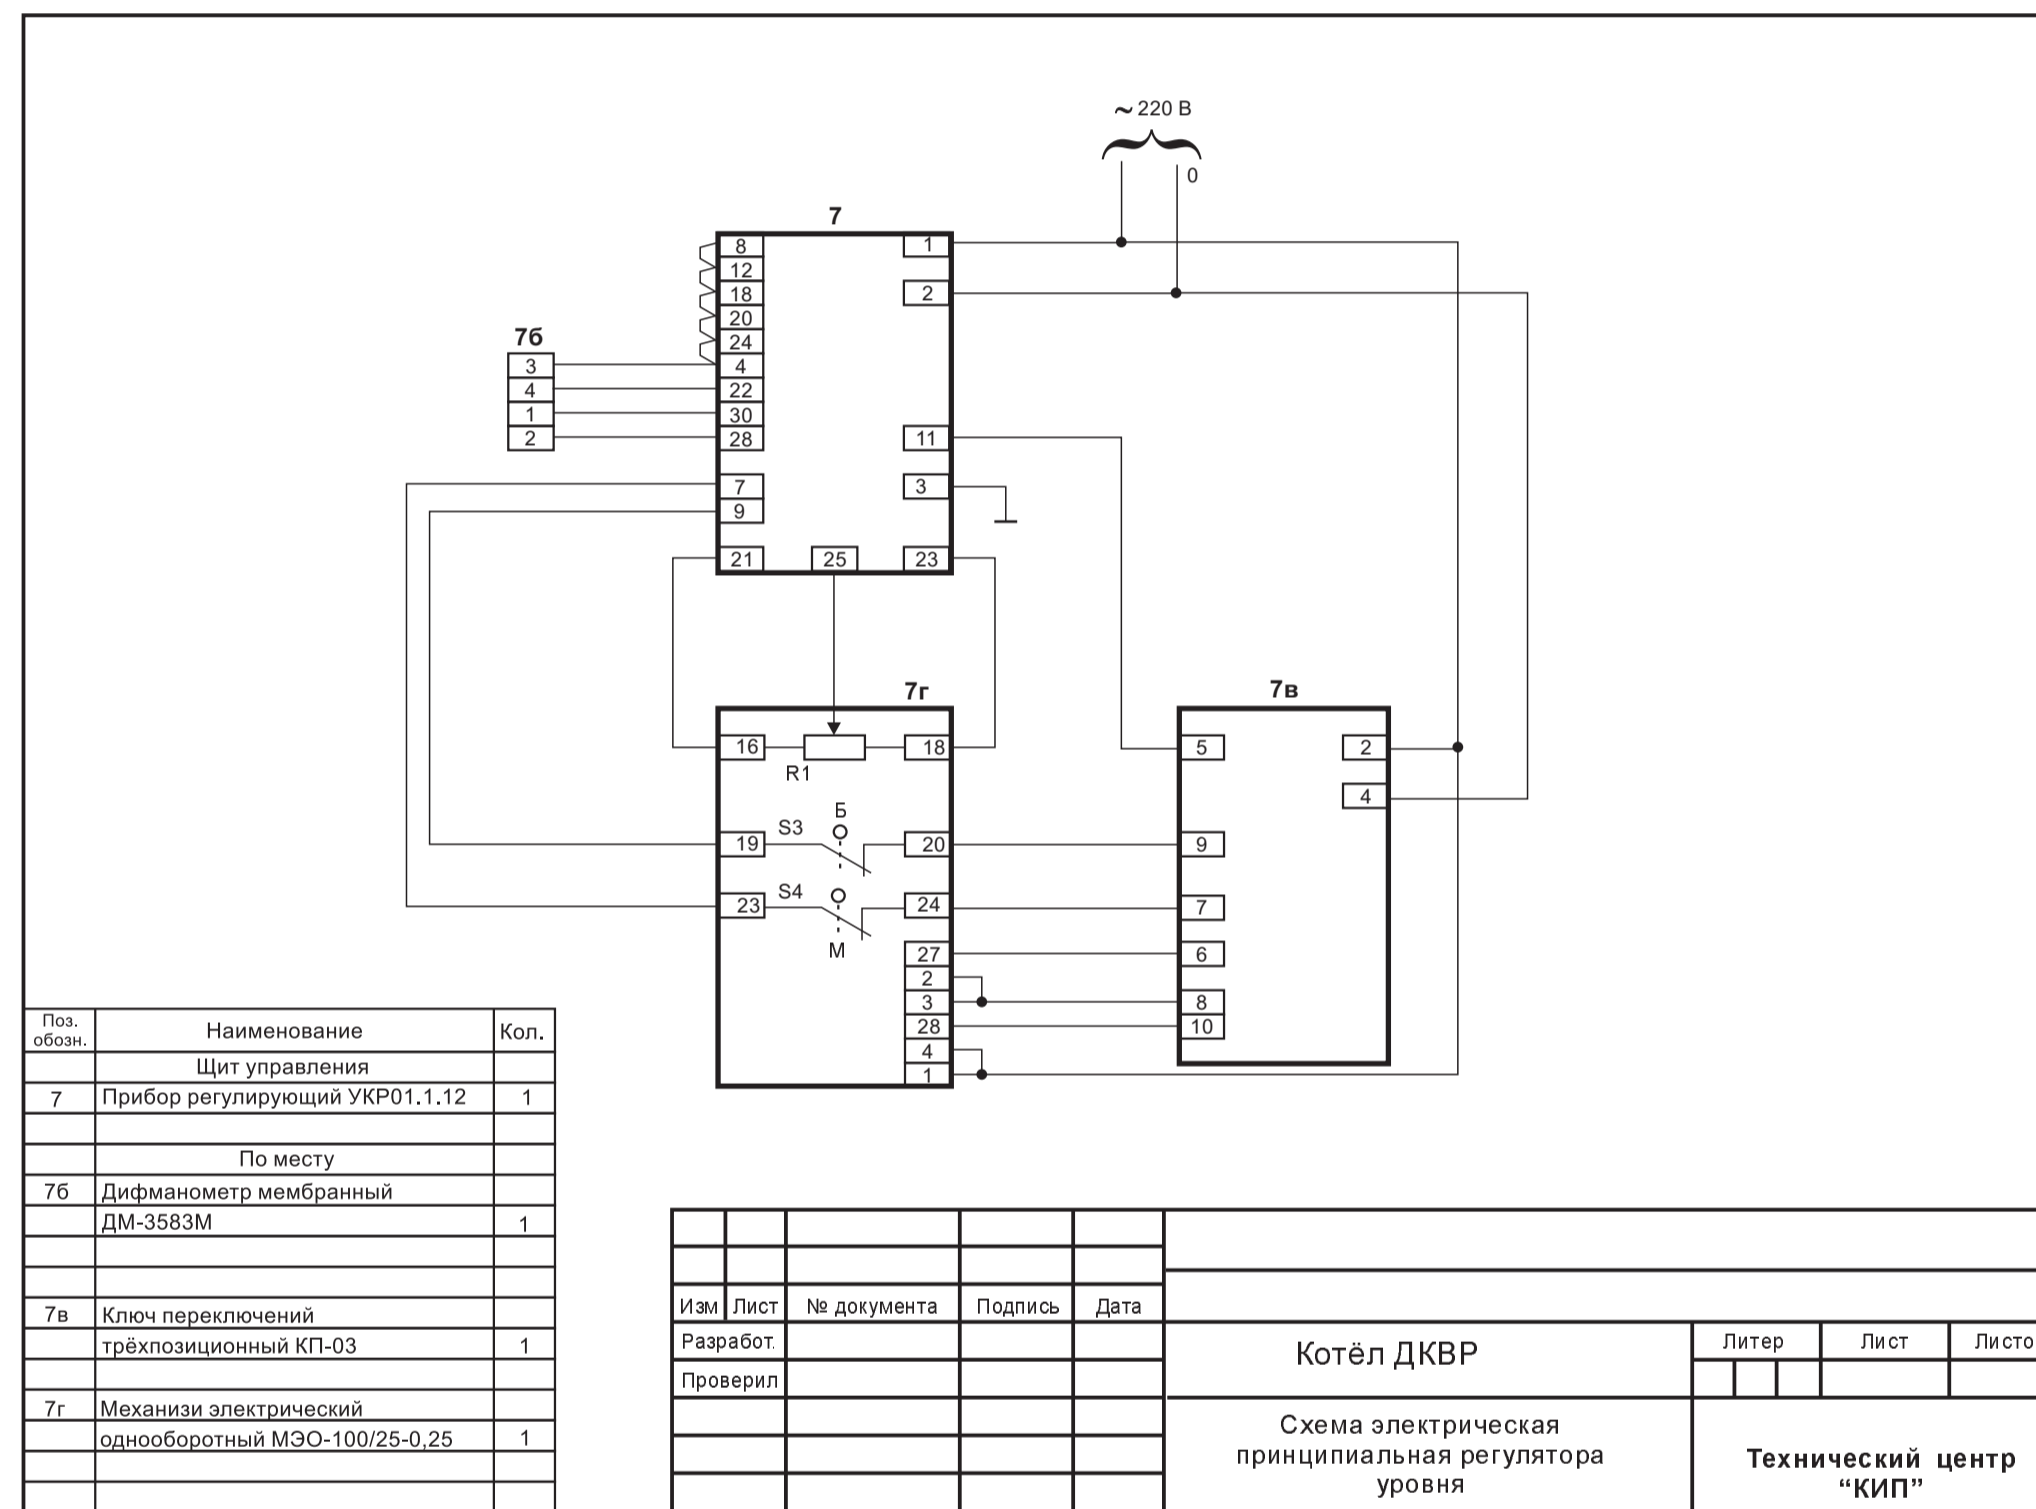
~220 В
0

7
8
12
18
20
24
4
22
30
28
7
9
21
25
23
1
2
11
3

7б
3
4
1
2

7г
16
R1
18
S3
Б
19
20
S4
23
24
М
27
2
3
28
4
1

7в
5
2
4
9
7
6
8
10

| Поз. обозн. | Наименование | Кол. |
|---|---|---|
| | Щит управления | |
| 7 | Прибор регулирующий УКР01.1.12 | 1 |
| | | |
| | По месту | |
| 7б | Дифманометр мембранный | |
| | ДМ-3583М | 1 |
| | | |
| | | |
| 7в | Ключ переключений | |
| | трёхпозиционный КП-03 | 1 |
| | | |
| 7г | Механизи электрический | |
| | однооборотный МЭО-100/25-0,25 | 1 |
| | | |

Изм | Лист | № документа | Подпись | Дата
Разработ.
Проверил

Котёл ДКВР

Литер | Лист | Листо

Схема электрическая принципиальная регулятора уровня

Технический центр "КИП"